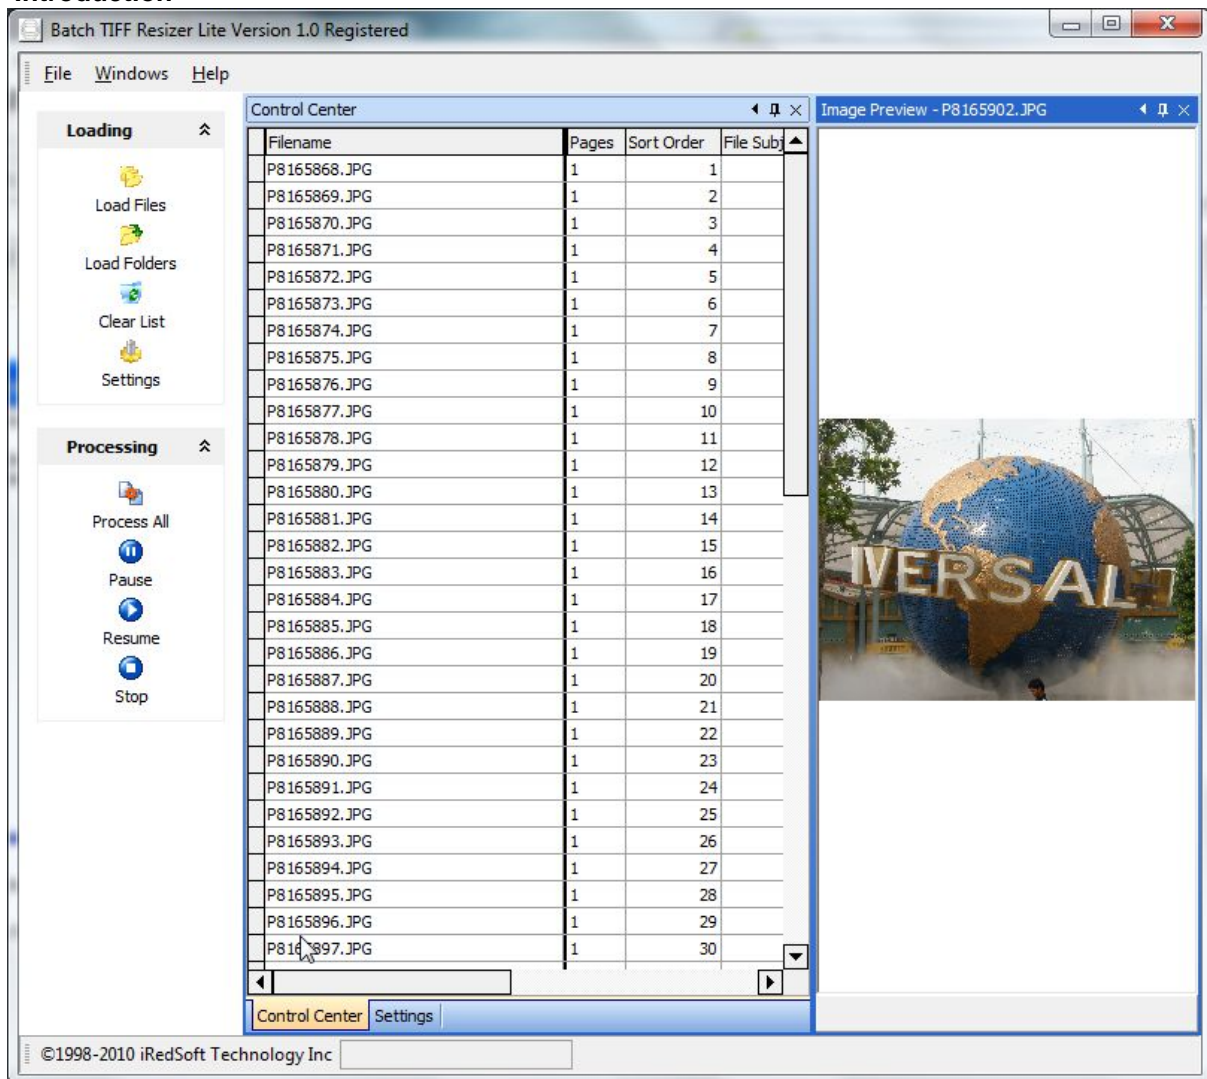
Batch TIFF Resizer Lite Version 1.0 Registered

File Windows Help

Loading

Load Files
Load Folders
Clear List
Settings

Processing

Process All
Pause
Resume
Stop

Control Center

| Filename | Pages | Sort Order | File Subj |
|---|---|---|---|
| P8165868.JPG | 1 | 1 | |
| P8165869.JPG | 1 | 2 | |
| P8165870.JPG | 1 | 3 | |
| P8165871.JPG | 1 | 4 | |
| P8165872.JPG | 1 | 5 | |
| P8165873.JPG | 1 | 6 | |
| P8165874.JPG | 1 | 7 | |
| P8165875.JPG | 1 | 8 | |
| P8165876.JPG | 1 | 9 | |
| P8165877.JPG | 1 | 10 | |
| P8165878.JPG | 1 | 11 | |
| P8165879.JPG | 1 | 12 | |
| P8165880.JPG | 1 | 13 | |
| P8165881.JPG | 1 | 14 | |
| P8165882.JPG | 1 | 15 | |
| P8165883.JPG | 1 | 16 | |
| P8165884.JPG | 1 | 17 | |
| P8165885.JPG | 1 | 18 | |
| P8165886.JPG | 1 | 19 | |
| P8165887.JPG | 1 | 20 | |
| P8165888.JPG | 1 | 21 | |
| P8165889.JPG | 1 | 22 | |
| P8165890.JPG | 1 | 23 | |
| P8165891.JPG | 1 | 24 | |
| P8165892.JPG | 1 | 25 | |
| P8165893.JPG | 1 | 26 | |
| P8165894.JPG | 1 | 27 | |
| P8165895.JPG | 1 | 28 | |
| P8165896.JPG | 1 | 29 | |
| P816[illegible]897.JPG | 1 | 30 | |

Control Center Settings

Image Preview - P8165902.JPG

IVERSAL

©1998-2010 iRedSoft Technology Inc